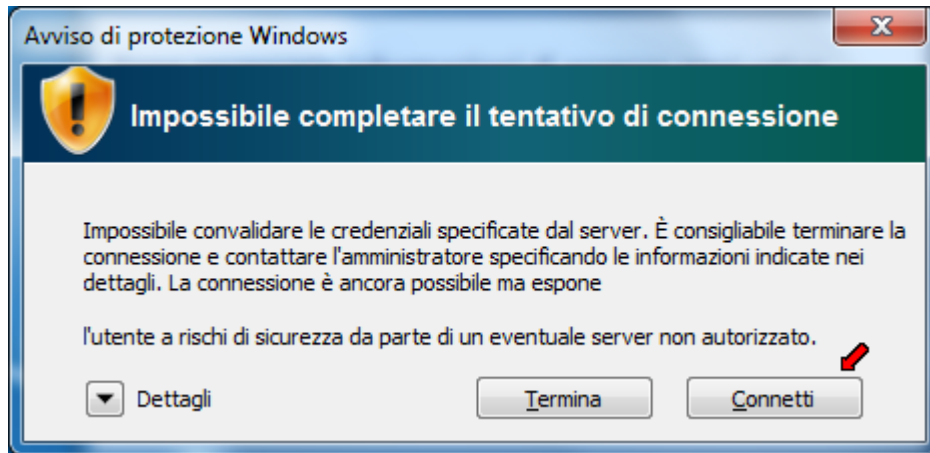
Avviso di protezione Windows

Impossibile completare il tentativo di connessione

Impossibile convalidare le credenziali specificate dal server. È consigliabile terminare la connessione e contattare l'amministratore specificando le informazioni indicate nei dettagli. La connessione è ancora possibile ma espone

l'utente a rischi di sicurezza da parte di un eventuale server non autorizzato.

Dettagli

Termina

Connetti